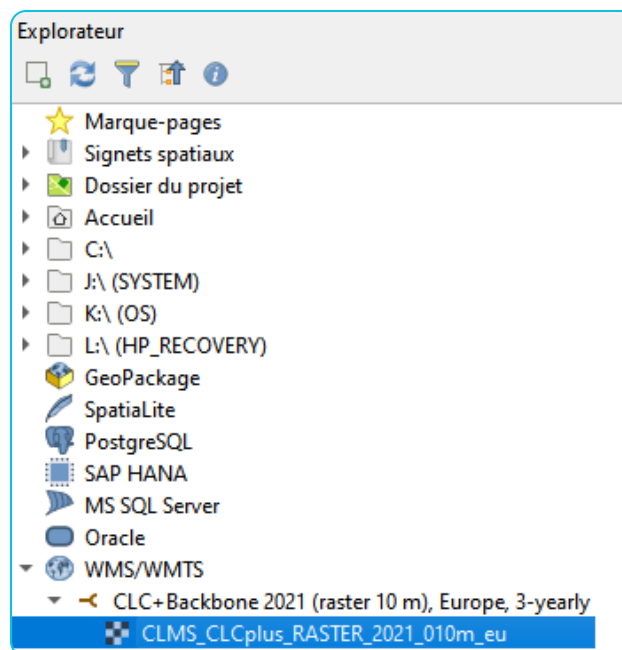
Explorateur

Marque-pages
Signets spatiaux
Dossier du projet
Accueil
C:\
J:\ (SYSTEM)
K:\ (OS)
L:\ (HP_RECOVERY)
GeoPackage
SpatiaLite
PostgreSQL
SAP HANA
MS SQL Server
Oracle
WMS/WMTS
CLC+Backbone 2021 (raster 10 m), Europe, 3-yearly
CLMS_CLCplus_RASTER_2021_010m_eu